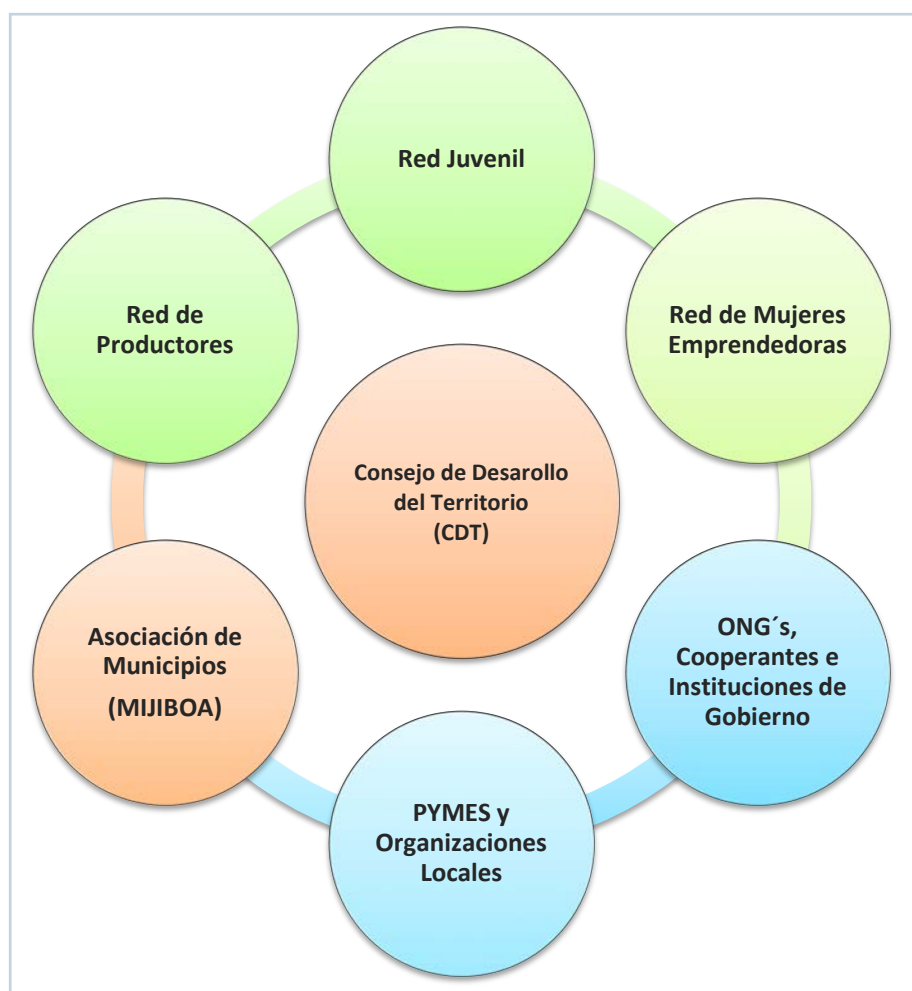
Red Juvenil

Red de Mujeres Emprendedoras

ONG´s, Cooperantes e Instituciones de Gobierno

PYMES y Organizaciones Locales

Asociación de Municipios (MIJIBOA)

Red de Productores

Consejo de Desarollo del Territorio (CDT)